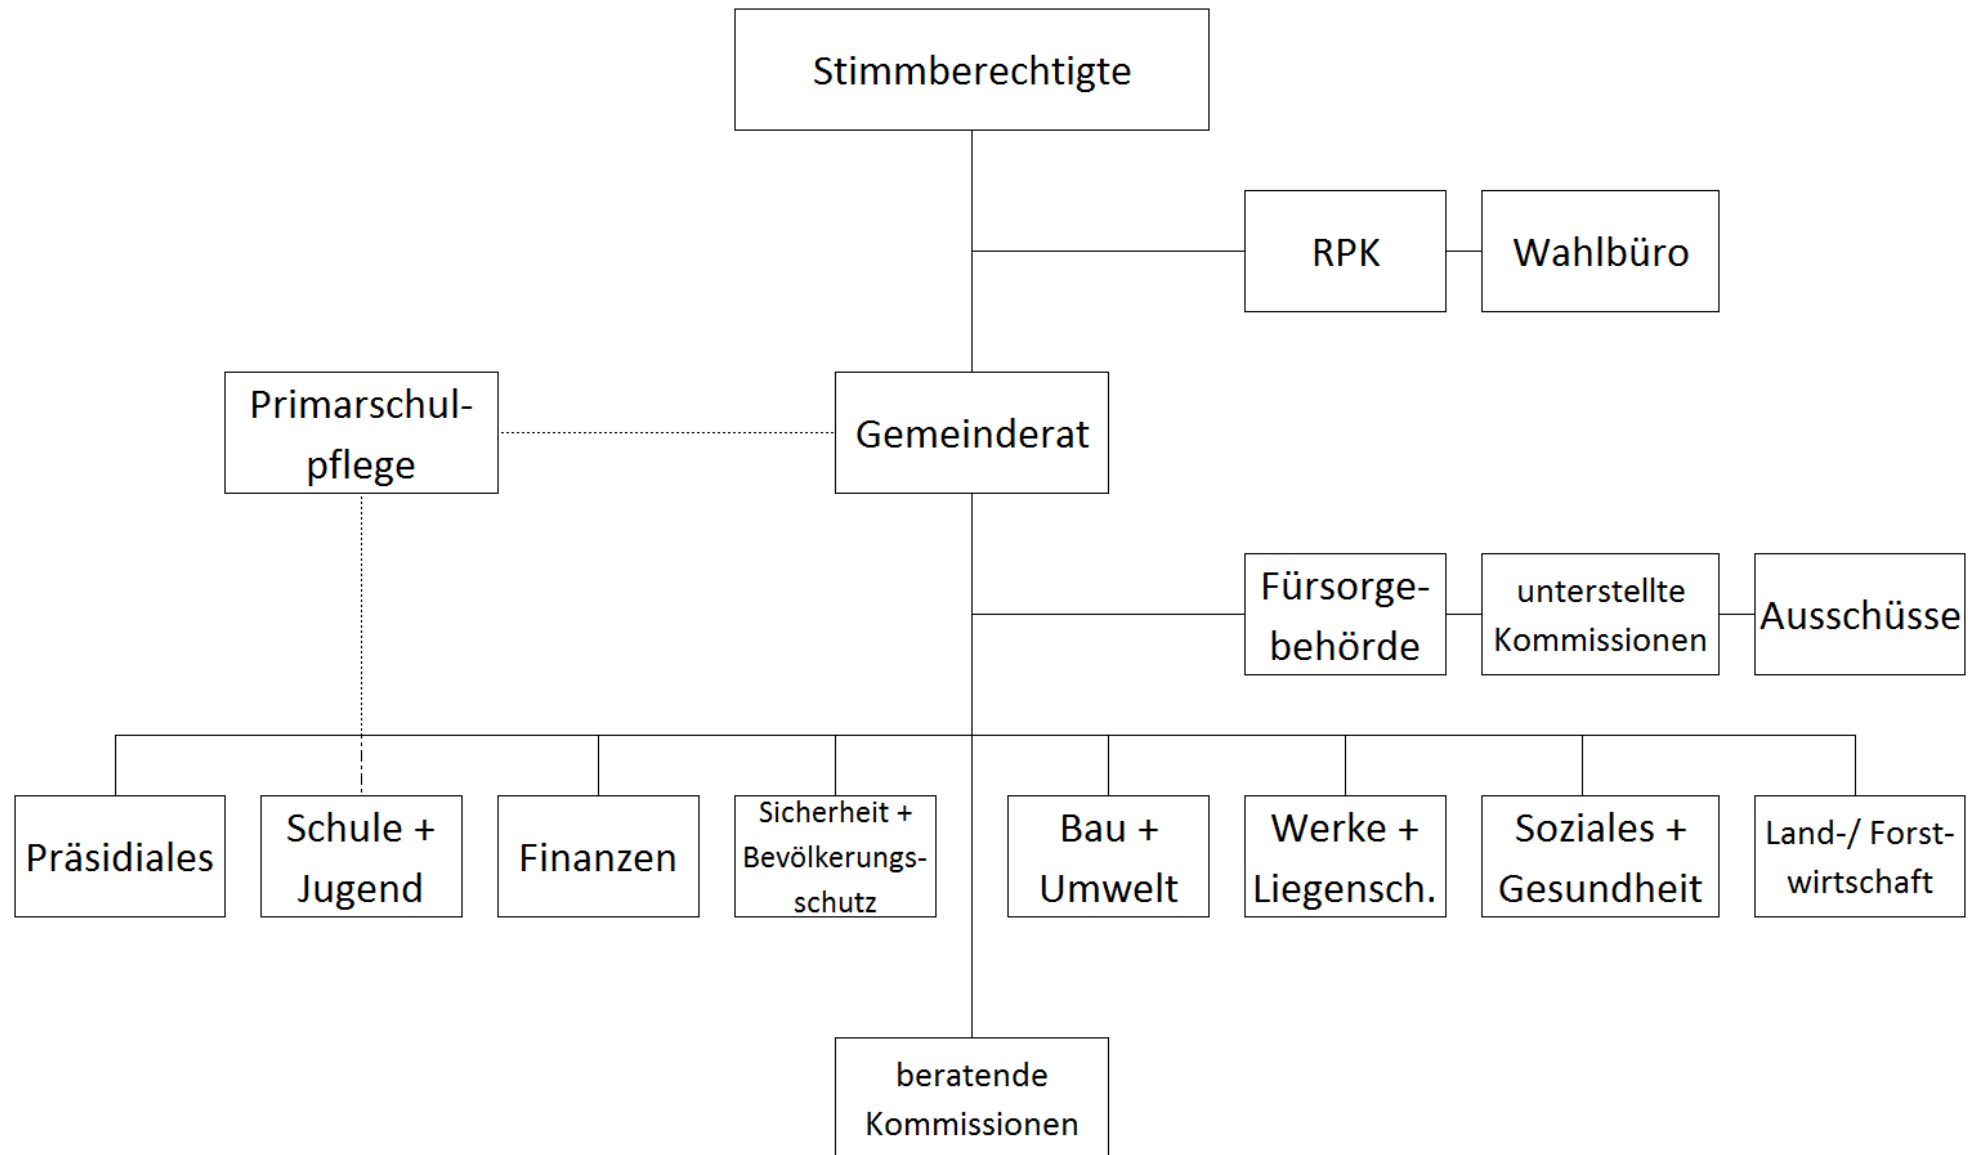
Stimmberechtigte

RPK

Wahlbüro

Primarschulpflege

Gemeinderat

Fürsorgebehörde

unterstellte Kommissionen

Ausschüsse

Präsidiales

Schule + Jugend

Finanzen

Sicherheit + Bevölkerungsschutz

Bau + Umwelt

Werke + Liegensch.

Soziales + Gesundheit

Land-/ Forstwirtschaft

beratende Kommissionen